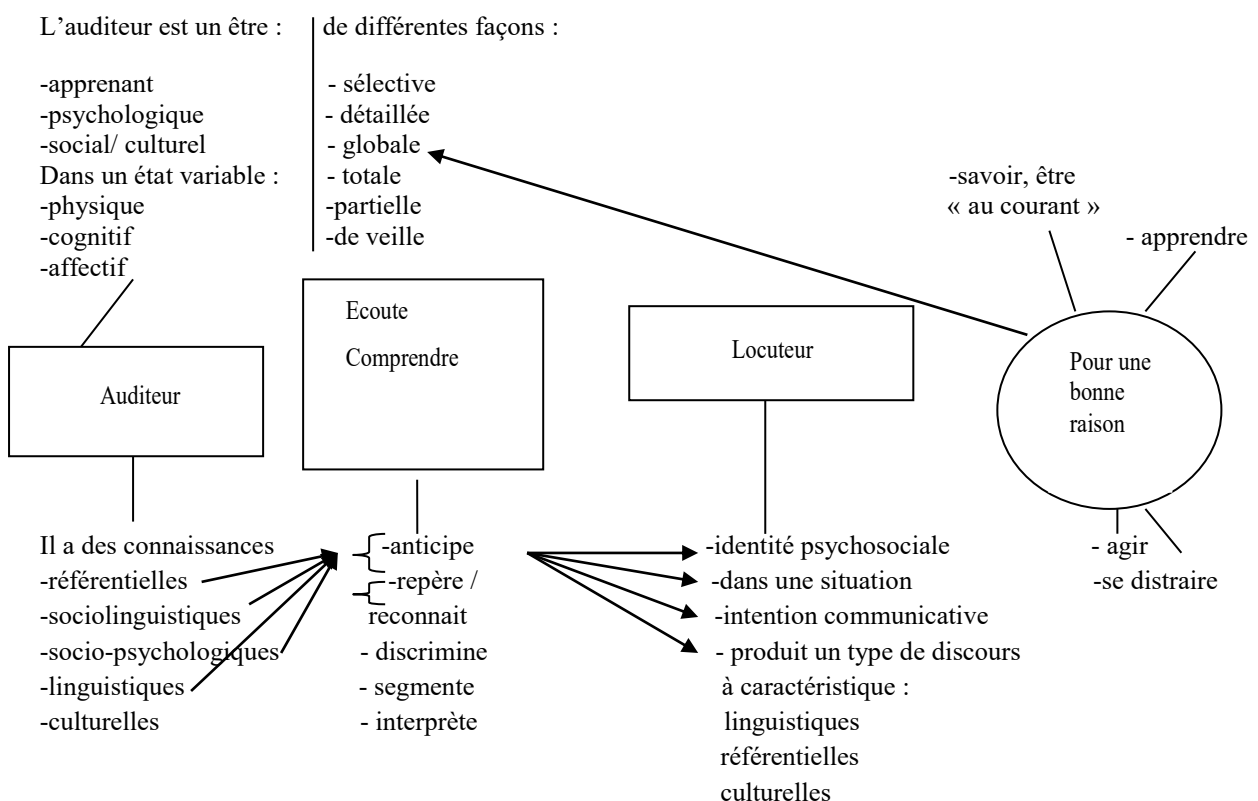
L'auditeur est un être :

-apprenant
-psychologique
-social/ culturel
Dans un état variable :
-physique
-cognitif
-affectif

de différentes façons :

- sélective
- détaillée
- globale
- totale
-partielle
-de veille

-savoir, être « au courant »

- apprendre

Ecoute

Comprendre

Locuteur

Auditeur

Pour une bonne raison

Il a des connaissances
-référentielles
-sociolinguistiques
-socio-psychologiques
-linguistiques
-culturelles

-anticipe
-repère / reconnait
- discrimine
- segmente
- interprète

-identité psychosociale
-dans une situation
-intention communicative
- produit un type de discours à caractéristique :
linguistiques
référentielles
culturelles

- agir
-se distraire